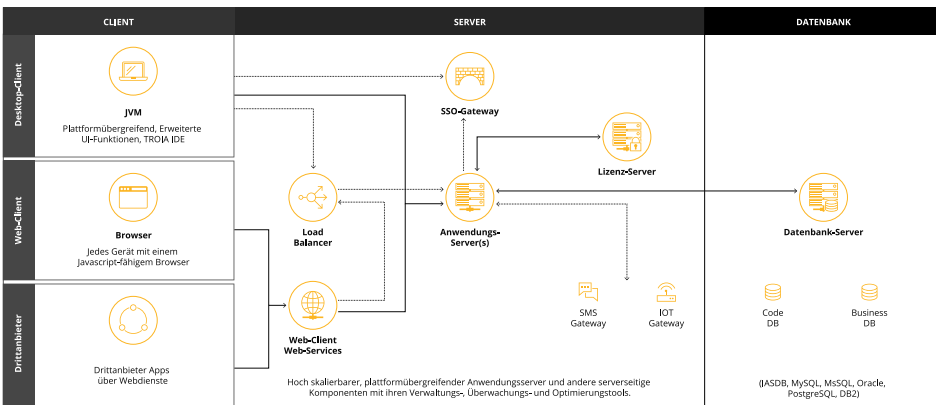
CLIENT

SERVER

DATENBANK

Desktop-Client

JVM

Plattformübergreifend, Erweiterte UI-Funktionen, TROIA IDE

Web-Client

Browser

Jedes Gerät mit einem Javascript-fähigem Browser

Drittanbieter

Drittanbieter Apps über Webdienste

SSO-Gateway

Lizenz-Server

Load Balancer

Anwendungs-Server(s)

Web-Client Web-Services

SMS Gateway

IOT Gateway

Hoch skalierbarer, plattformübergreifender Anwendungsserver und andere serverseitige Komponenten mit ihren Verwaltungs-, Überwachungs- und Optimierungstools.

Datenbank-Server

Code DB

Business DB

(IASDB, MySQL, MsSQL, Oracle, PostgreSQL, DB2)